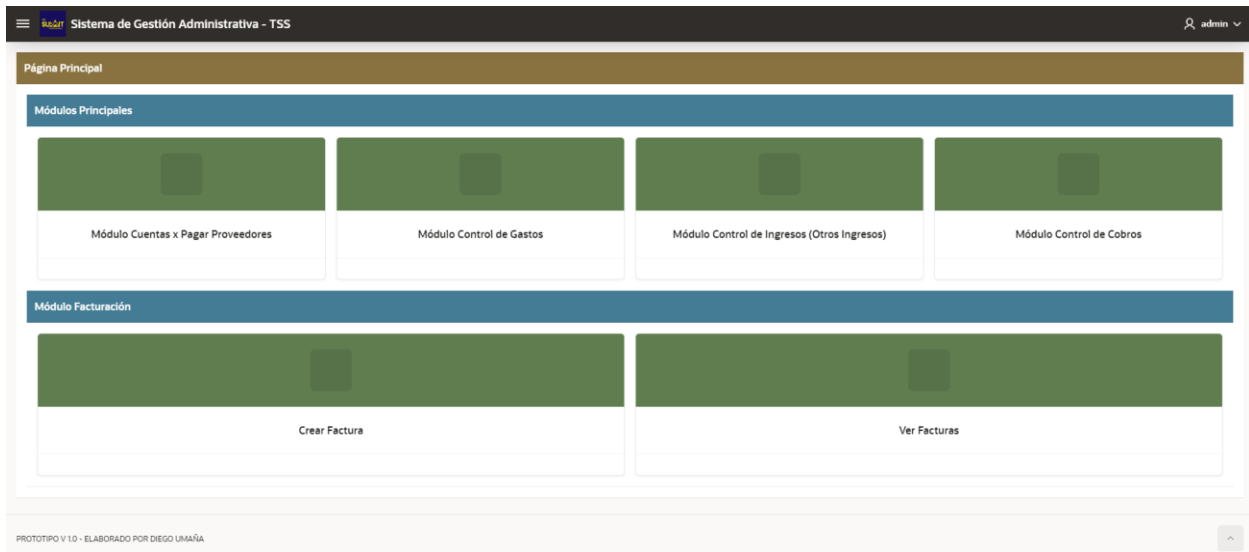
Sistema de Gestión Administrativa - TSS

admin

Página Principal

Módulos Principales

Módulo Cuentas x Pagar Proveedores

Módulo Control de Gastos

Módulo Control de Ingresos (Otros Ingresos)

Módulo Control de Cobros

Módulo Facturación

Crear Factura

Ver Facturas

PROTOTIPO V 1.0 - ELABORADO POR DIEGO UMAÑA